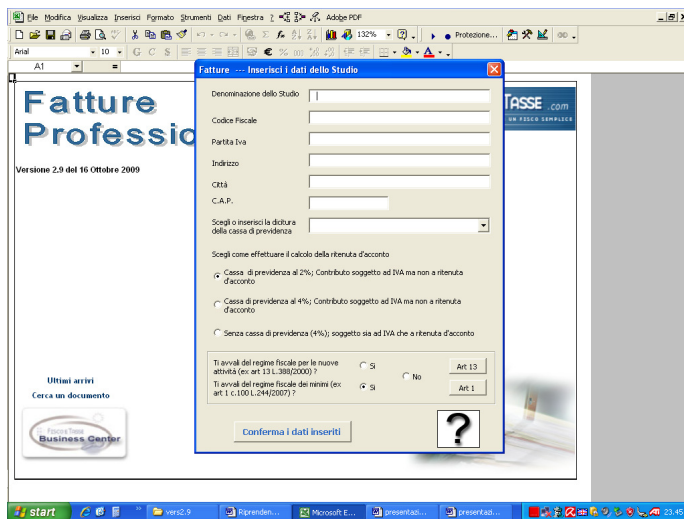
File Modifica Visualizza Inserisci Formato Strumenti Dati Finestra ? Adobe PDF

132% Protezione...

Arial 10 G C S € %

A1 =

Fatture Professio

TASSE .com
UN FISCO SEMPLICE

Versione 2.9 del 16 Ottobre 2009

Ultimi arrivi
Cerca un documento

Fisco e Tasse
Business Center

Fatture --- Inserisci i dati dello Studio

Denominazione dello Studio

Codice Fiscale

Partita Iva

Indirizzo

Città

C.A.P.

Scegli o inserisci la dicitura della cassa di previdenza

Scegli come effettuare il calcolo della ritenuta d'acconto

Cassa di previdenza al 2%; Contributo soggetto ad IVA ma non a ritenuta d'acconto

Cassa di previdenza al 4%; Contributo soggetto ad IVA ma non a ritenuta d'acconto

Senza cassa di previdenza (4%); soggetto sia ad IVA che a ritenuta d'acconto

Ti avvali del regime fiscale per le nuove attività (ex art 13 L.388/2000) ?

Si

Art 13

No

Ti avvali del regime fiscale dei minimi (ex art 1 c.100 L.244/2007) ?

Si

Art 1

Conferma i dati inseriti

?

start vers2.9 Riprenden... Microsoft E... presentazi... presentazi... 23.45